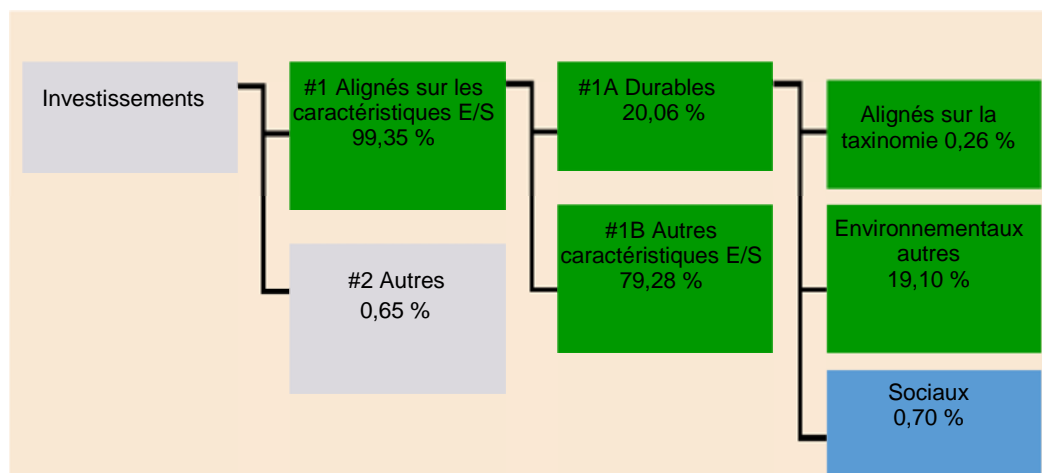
Investissements

#1 Alignés sur les caractéristiques E/S 99,35 %

#2 Autres 0,65 %

#1A Durables 20,06 %

#1B Autres caractéristiques E/S 79,28 %

Alignés sur la taxinomie 0,26 %

Environnementaux autres 19,10 %

Sociaux 0,70 %